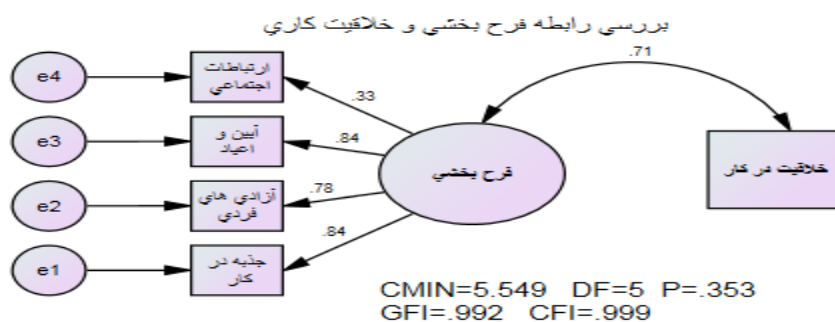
بررسي رابطه فرح بخشي و خلاقيت كاري

.71

e4

ارتباطات اجتماعي

.33

e3

آيين و اعياد

.84

فرح بخشي

خلاقيت در كار

e2

آزادي هاي فردي

.78

e1

جذبه در كار

.84

CMIN=5.549 DF=5 P=.353
GFI=.992 CFI=.999